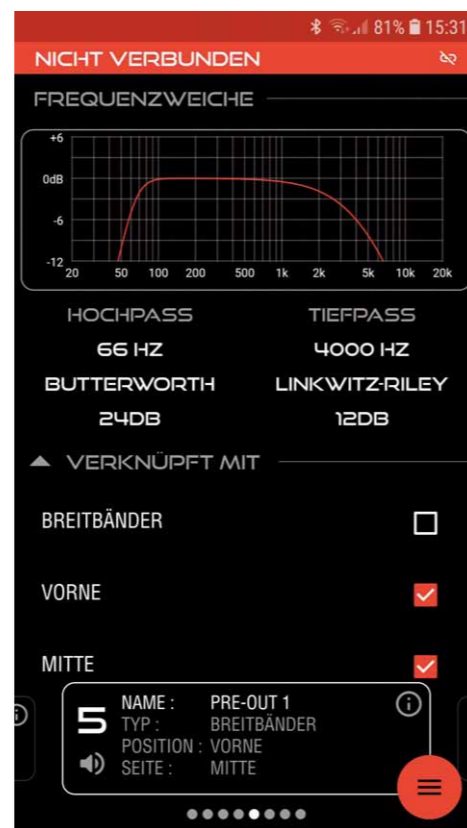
81% 15:31

NICHT VERBUNDEN

FREQUENZWEICHE

+6
0dB
-6
-12
20 50 100 200 500 1k 2k 5k 10k 20k

HOCHPASS
66 HZ
BUTTERWORTH
24DB

TIEFPASS
4000 HZ
LINKWITZ-RILEY
12DB

VERKNÜPFT MIT

BREITBÄNDER

VORNE

MITTE

5
NAME : PRE-OUT 1
TYP : BREITBÄNDER
POSITION : VORNE
SEITE : MITTE